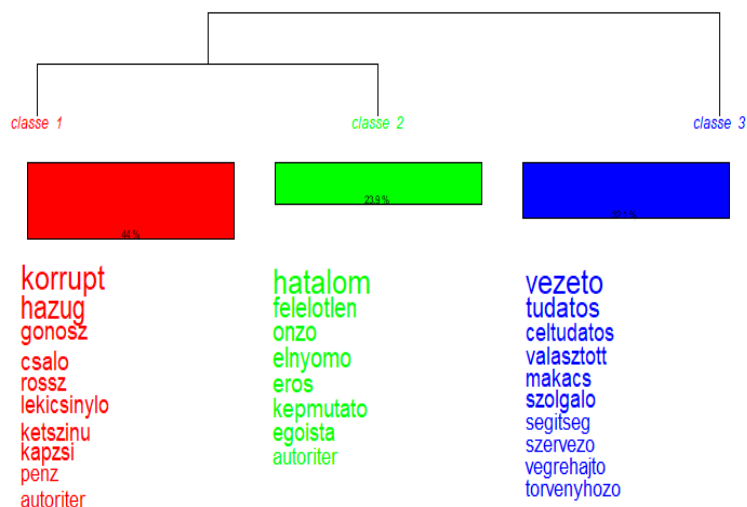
classe 1

44 %

korrupt
hazug
gonosz
csalo
rossz
lekicsinylo
ketszinu
kapzsi
penz
autoriter

classe 2

23.9 %

hatalom
felelotlen
onzo
elnyomo
eros
kepmutato
egoista
autoriter

classe 3

32.1 %

vezeto
tudatos
celtudatos
valasztott
makacs
szolgalo
segitseg
szervezo
vegrehajto
torvenyhozo